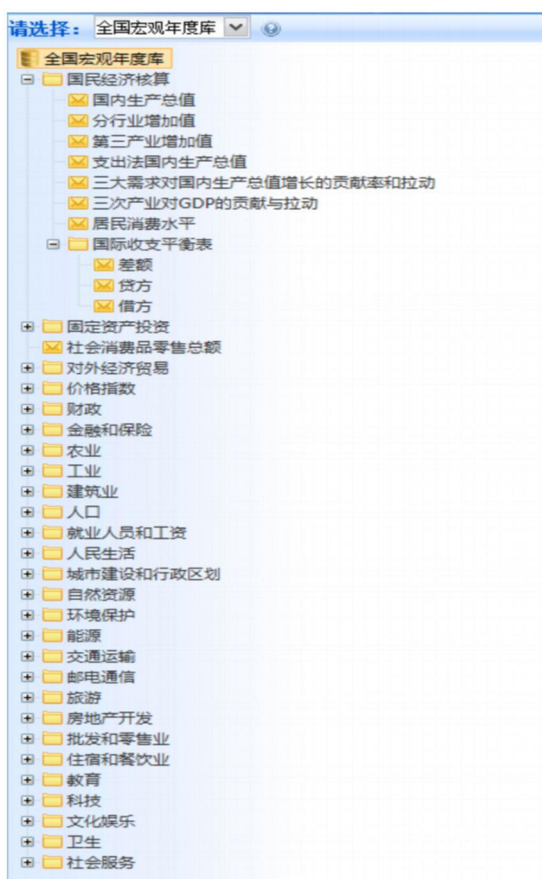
请选择： 全国宏观年度库

全国宏观年度库
国民经济核算
国内生产总值
分行业增加值
第三产业增加值
支出法国内生产总值
三大需求对国内生产总值增长的贡献率和拉动
三次产业对GDP的贡献与拉动
居民消费水平
国际收支平衡表
差额
贷方
借方
固定资产投资
社会消费品零售总额
对外经济贸易
价格指数
财政
金融和保险
农业
工业
建筑业
人口
就业人员和工资
人民生活
城市建设和行政区划
自然资源
环境保护
能源
交通运输
邮电通信
旅游
房地产开发
批发和零售业
住宿和餐饮业
教育
科技
文化娱乐
卫生
社会服务